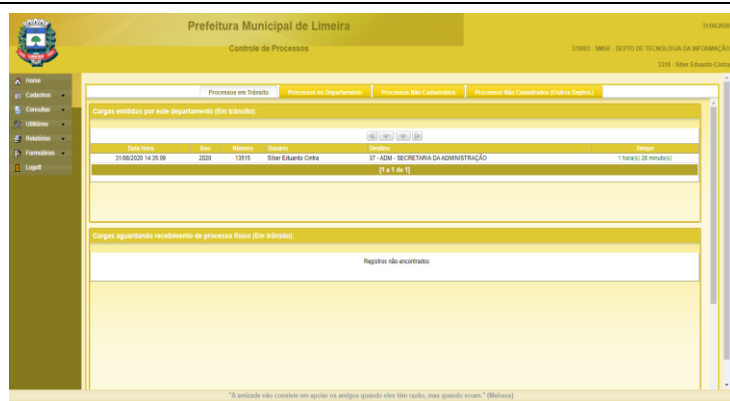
Prefeitura Municipal de Limeira

Controle de Processos

31/08/2020

370003 - SMGE - DEPTO DE TECNOLOGIA DA INFORMAÇÃO

3318 - Siber Eduardo Cintra

Home
Cadastros
Consultas
Utilitários
Relatórios
Formulários
Logoff

Processos em Trânsito | Processos no Departamento | Processos Não Cadastrados | Processos Não Cadastrados (Outros Deptos.)

Cargas emitidas por este departamento (Em trânsito):

| Data Hora | Ano | Número | Usuário | Destino | Tempo |
|---|---|---|---|---|---|
| 31/08/2020 14:35:09 | 2020 | 13515 | Siber Eduardo Cintra | 37 - ADM - SECRETARIA DA ADMINISTRAÇÃO | 1 hora(s) 26 minuto(s) |

[1 a 1 de 1]

Cargas aguardando recebimento de processo físico (Em trânsito):

Registros não encontrados

"A amizade não consiste em apoiar os amigos quando eles têm razão, mas quando erram." (Malraux)